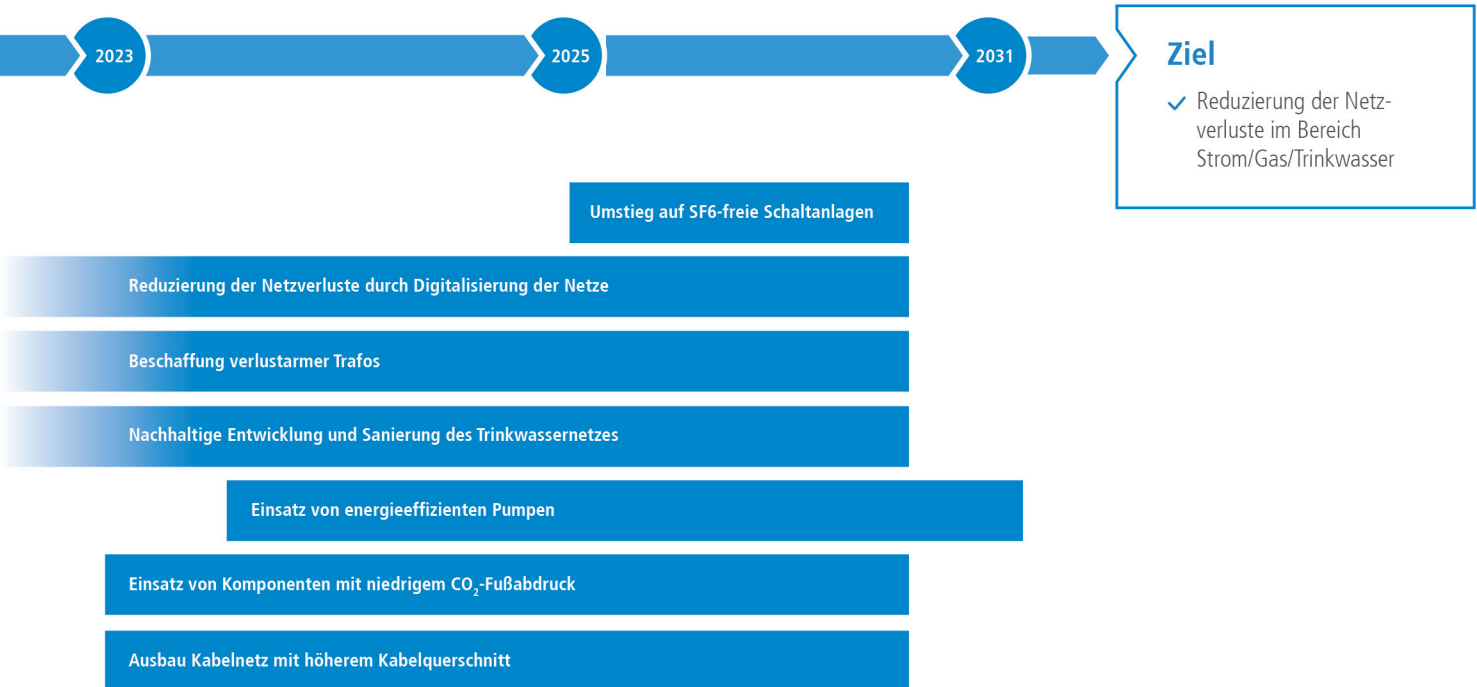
2023

2025

2031

Ziel

✓ Reduzierung der Netzverluste im Bereich Strom/Gas/Trinkwasser

Umstieg auf SF6-freie Schaltanlagen

Reduzierung der Netzverluste durch Digitalisierung der Netze

Beschaffung verlustarmer Trafos

Nachhaltige Entwicklung und Sanierung des Trinkwassernetzes

Einsatz von energieeffizienten Pumpen

Einsatz von Komponenten mit niedrigem $CO_2$-Fußabdruck

Ausbau Kabelnetz mit höherem Kabelquerschnitt